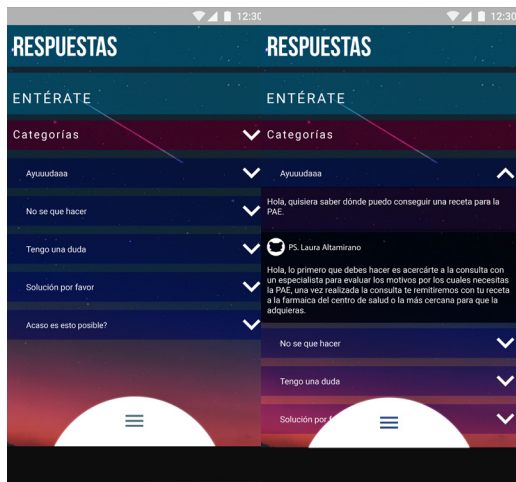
12:30

RESPUESTAS

ENTÉRATE

Categorías

Ayuuudaaa

No se que hacer

Tengo una duda

Solución por favor

Acaso es esto posible?

12:30

RESPUESTAS

ENTÉRATE

Categorías

Ayuuudaaa

Hola, quisiera saber dónde puedo conseguir una receta para la PAE.

PS. Laura Altamirano

Hola, lo primero que debes hacer es acercárte a la consulta con un especialista para evaluar los motivos por los cuales necesitas la PAE, una vez realizada la consulta te remitiremos con tu receta a la farmaica del centro de salud o la más cercana para que la adquieras.

No se que hacer

Tengo una duda

Solución por f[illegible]